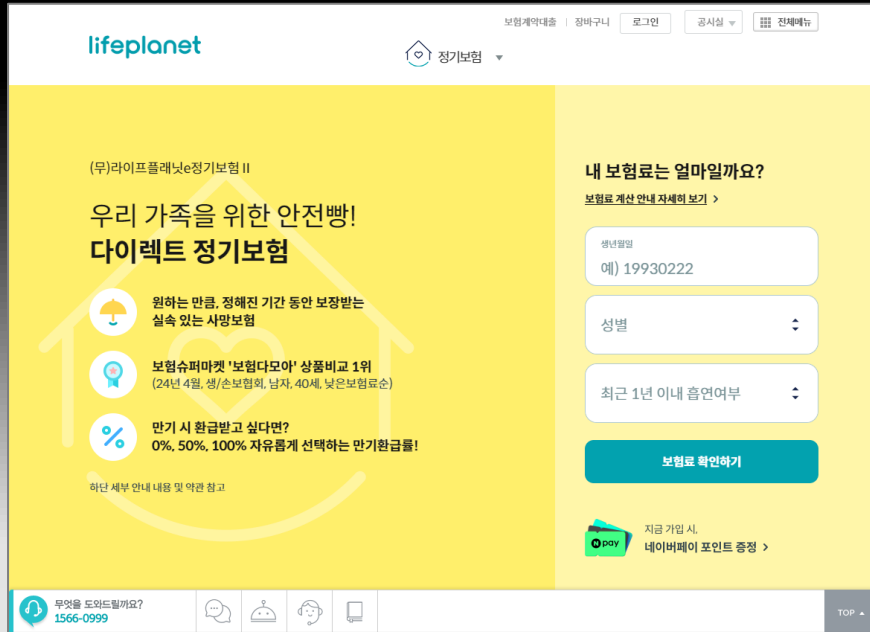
lifeplanet

보험계약대출 | 장바구니 | 로그인 | 공시실 | 전체메뉴

정기보험

(무)라이프플래닛e정기보험 II

우리 가족을 위한 안전빵!
다이렉트 정기보험

원하는 만큼, 정해진 기간 동안 보장받는 실속 있는 사망보험

보험슈퍼마켓 '보험다모아' 상품비교 1위
(24년 4월, 생/손보협회, 남자, 40세, 낮은보험료순)

만기 시 환급받고 싶다면?
0%, 50%, 100% 자유롭게 선택하는 만기환급률!

하단 세부 안내 내용 및 약관 참고

내 보험료는 얼마일까요?

보험료 계산 안내 자세히 보기 >

생년월일
예) 19930222

성별

최근 1년 이내 흡연여부

보험료 확인하기

N pay

지금 가입 시,
네이버페이 포인트 증정 >

무엇을 도와드릴까요?
1566-0999

TOP